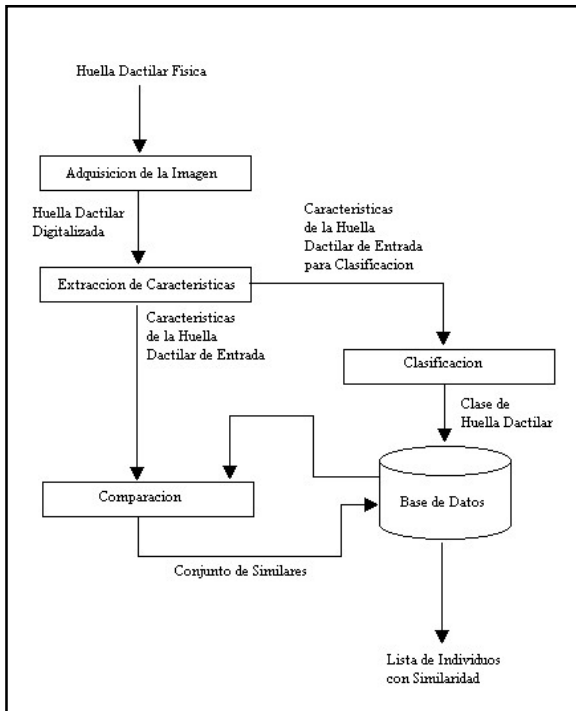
Huella Dactilar Fisica

Adquisicion de la Imagen

Huella Dactilar Digitalizada

Caracteristicas de la Huella Dactilar de Entrada para Clasificacion

Extraccion de Caracteristicas

Caracteristicas de la Huella Dactilar de Entrada

Clasificacion

Clase de Huella Dactilar

Comparacion

Base de Datos

Conjunto de Similares

Lista de Individuos con Similaridad